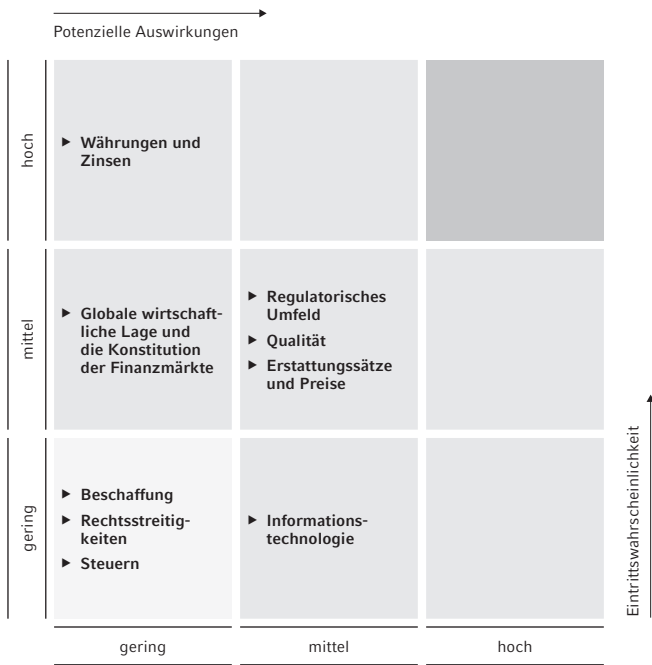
Potenzielle Auswirkungen

| | gering | mittel | hoch |
|---|---|---|---|
| hoch | ▶ Währungen und Zinsen | | |
| mittel | ▶ Globale wirtschaftliche Lage und die Konstitution der Finanzmärkte | ▶ Regulatorisches Umfeld ▶ Qualität ▶ Erstattungssätze und Preise | |
| gering | ▶ Beschaffung ▶ Rechtsstreitigkeiten ▶ Steuern | ▶ Informationstechnologie | |

Eintrittswahrscheinlichkeit